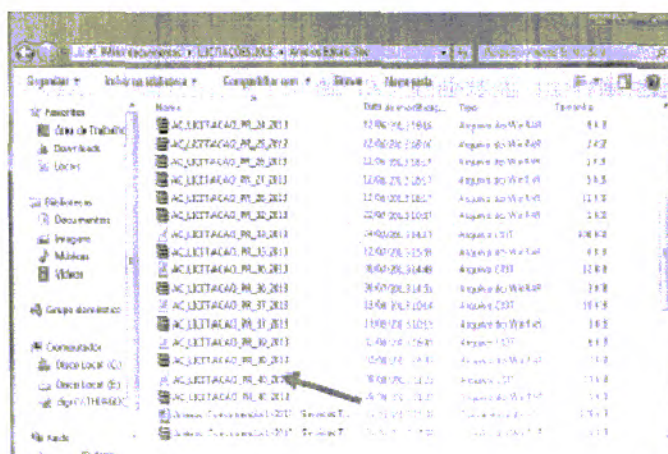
LICITACOES 2013

Organizar ▾ Incluir na biblioteca ▾ Compartilhar com ▾ Gravar Nova pasta

Favoritos
Área de Trabalho
Downloads
Locais

Bibliotecas
Documentos
Imagens
Músicas
Vídeos

Grupo doméstico

Computador
Disco Local (C:)
Disco Local (E:)
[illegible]

Rede

| Nome | Data de modificação | Tipo | Tamanho |
|---|---|---|---|
| AC_LICITACAO_PR_24_2013 | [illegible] | Arquivo do WinRAR | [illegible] |
| AC_LICITACAO_PR_25_2013 | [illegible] | Arquivo do WinRAR | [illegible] |
| AC_LICITACAO_PR_26_2013 | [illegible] | Arquivo do WinRAR | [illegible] |
| AC_LICITACAO_PR_27_2013 | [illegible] | Arquivo do WinRAR | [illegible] |
| AC_LICITACAO_PR_28_2013 | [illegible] | Arquivo do WinRAR | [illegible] |
| AC_LICITACAO_PR_32_2013 | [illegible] | Arquivo do WinRAR | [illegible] |
| AC_LICITACAO_PR_32_2013 | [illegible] | Arquivo CDT | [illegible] |
| AC_LICITACAO_PR_33_2013 | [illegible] | Arquivo CDT | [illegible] |
| AC_LICITACAO_PR_36_2013 | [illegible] | Arquivo CDT | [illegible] |
| AC_LICITACAO_PR_36_2013 | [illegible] | Arquivo do WinRAR | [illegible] |
| AC_LICITACAO_PR_37_2013 | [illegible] | Arquivo CDT | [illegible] |
| AC_LICITACAO_PR_37_2013 | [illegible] | Arquivo do WinRAR | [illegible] |
| AC_LICITACAO_PR_39_2013 | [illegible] | Arquivo CDT | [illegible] |
| AC_LICITACAO_PR_39_2013 | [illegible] | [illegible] | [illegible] |
| AC_LICITACAO_PR_40_2013 | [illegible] | Arquivo CDT | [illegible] |
| AC_LICITACAO_PR_40_2013 | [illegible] | Arquivo do WinRAR | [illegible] |
| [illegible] | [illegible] | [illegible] | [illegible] |
| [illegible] | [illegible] | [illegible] | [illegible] |